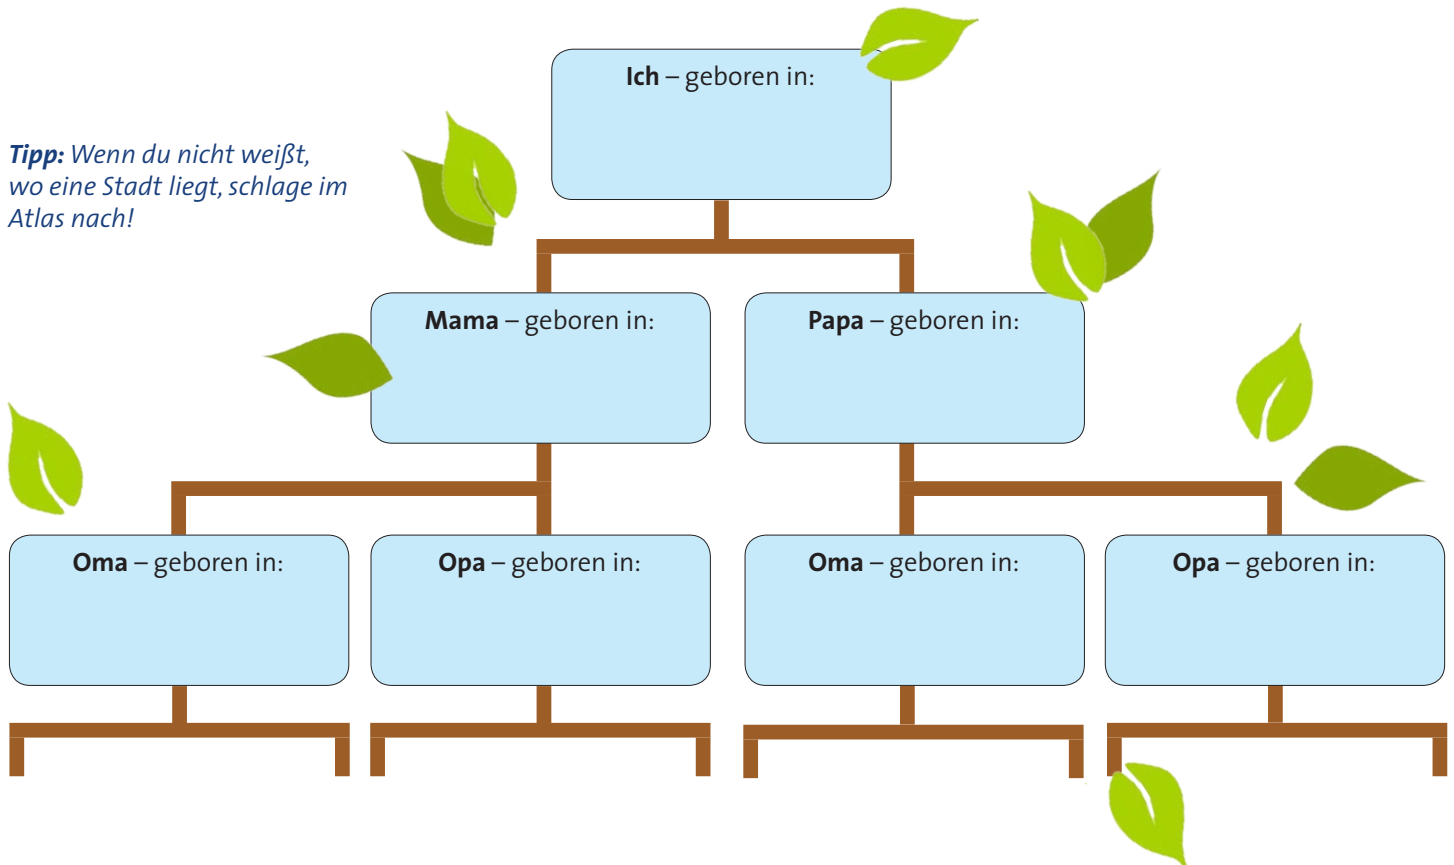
**Ich** – geboren in:

***Tipp:*** *Wenn du nicht weißt, wo eine Stadt liegt, schlage im Atlas nach!*

**Mama** – geboren in:

**Papa** – geboren in:

**Oma** – geboren in:

**Opa** – geboren in:

**Oma** – geboren in:

**Opa** – geboren in: